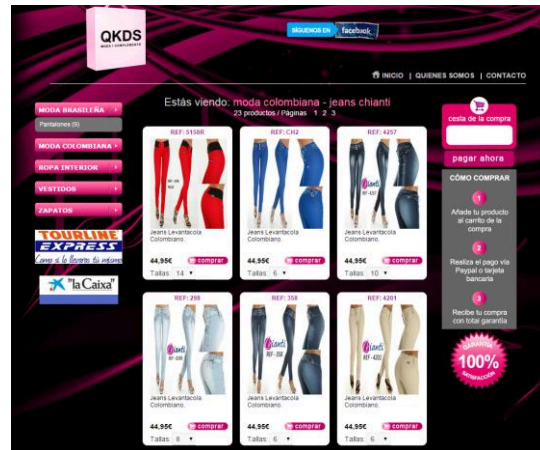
QKDS
MODA Y COMPLEMENTOS

SÍGUENOS EN facebook

INICIO | QUIENES SOMOS | CONTACTO

MODA BRASILEÑA
Pantalones (9)
MODA COLOMBIANA
ROPA INTERIOR
VESTIDOS
ZAPATOS

TOURLINE EXPRESS
Como si lo llevaras tú mismo

"la Caixa"

Estás viendo: moda colombiana - jeans chianti
23 productos / Páginas: 1 2 3

REF: 5158R
Jeans Levantacola Colombiano.
44,95€ comprar
Tallas 14

REF: CH2
Jeans Levantacola Colombiano.
44,95€ comprar
Tallas 6

REF: 4257
Jeans Levantacola Colombiano.
44,95€ comprar
Tallas 10

REF: 298
Jeans Levantacola Colombiano.
44,95€ comprar
Tallas 8

REF: 358
Jeans Levantacola Colombiano.
44,95€ comprar
Tallas 6

REF: 4201
Jeans Levantacola Colombiano.
44,95€ comprar
Tallas 6

cesta de la compra

pagar ahora

CÓMO COMPRAR
1 Añade tu producto al carrito de la compra
2 Realiza el pago vía Paypal o tarjeta bancaria
3 Recibe tu compra con total garantía

GARANTÍA 100% SATISFACCIÓN